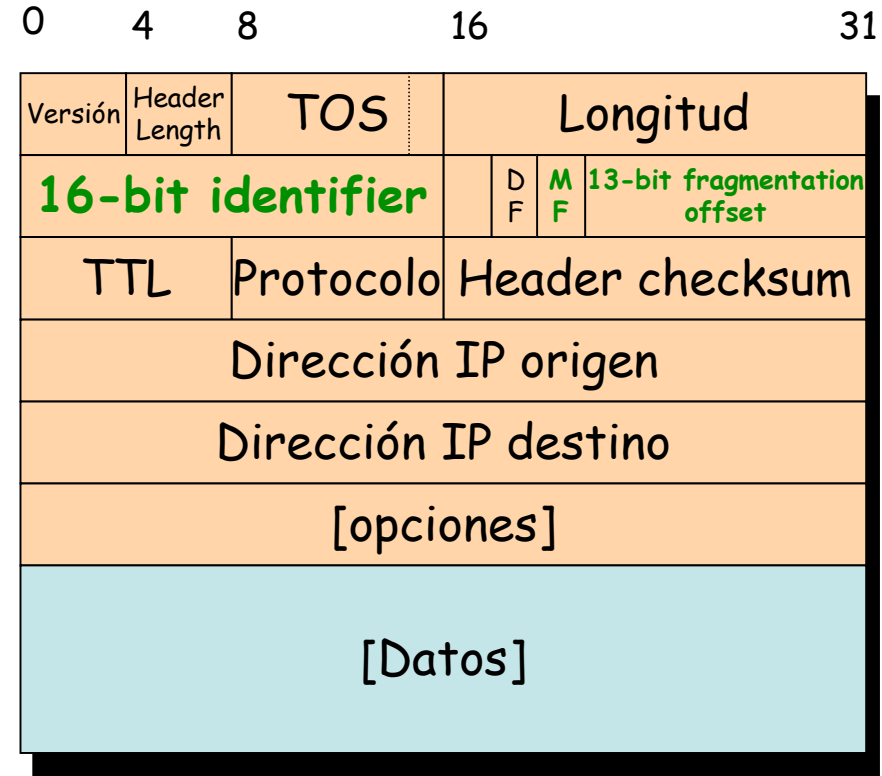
0 4 8 16 31

| Versión | Header Length | TOS | | Longitud | | |
|---|---|---|---|---|---|---|
| 16-bit identifier | | | | DF | MF | 13-bit fragmentation offset |
| TTL | Protocolo | Header checksum | | | | |
| Dirección IP origen | | | | | | |
| Dirección IP destino | | | | | | |
| [opciones] | | | | | | |
| [Datos] | | | | | | |